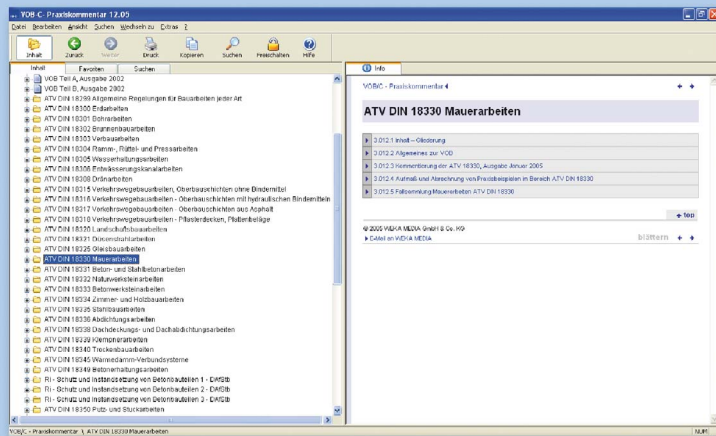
VOB C- Praxiskommentar 12.05

Datei Bearbeiten Ansicht Suchen Wechseln zu Extras ?

Inhalt Zurück Weiter Druck Kopieren Suchen Freischalten Hilfe

Inhalt Favoriten Suchen

VOB Teil A, Ausgabe 2002
VOB Teil B, Ausgabe 2002
ATV DIN 18299 Allgemeine Regelungen für Bauarbeiten jeder Art
ATV DIN 18300 Erdarbeiten
ATV DIN 18301 Bohrarbeiten
ATV DIN 18302 Brunnenbauarbeiten
ATV DIN 18303 Verbauarbeiten
ATV DIN 18304 Ramm-, Rüttel- und Pressarbeiten
ATV DIN 18305 Wasserhaltungsarbeiten
ATV DIN 18306 Entwässerungskanalarbeiten
ATV DIN 18308 Dränarbeiten
ATV DIN 18315 Verkehrswegebauarbeiten, Oberbauschichten ohne Bindemittel
ATV DIN 18316 Verkehrswegebauarbeiten - Oberbauschichten mit hydraulischen Bindemitteln
ATV DIN 18317 Verkehrswegebauarbeiten - Oberbauschichten aus Asphalt
ATV DIN 18318 Verkehrswegebauarbeiten - Pflasterdecken, Plattenbeläge
ATV DIN 18320 Landschaftsbauarbeiten
ATV DIN 18321 Düsenstrahlarbeiten
ATV DIN 18325 Gleisbauarbeiten
ATV DIN 18330 Mauerarbeiten
ATV DIN 18331 Beton- und Stahlbetonarbeiten
ATV DIN 18332 Naturwerksteinarbeiten
ATV DIN 18333 Betonwerksteinarbeiten
ATV DIN 18334 Zimmer- und Holzbauarbeiten
ATV DIN 18335 Stahlbauarbeiten
ATV DIN 18336 Abdichtungsarbeiten
ATV DIN 18338 Dachdeckungs- und Dachabdichtungsarbeiten
ATV DIN 18339 Klempnerarbeiten
ATV DIN 18340 Trockenbauarbeiten
ATV DIN 18345 Wärmedämm-Verbundsysteme
ATV DIN 18349 Betonerhaltungsarbeiten
RI - Schutz und Instandsetzung von Betonbauteilen 1 - DAfStb
RI - Schutz und Instandsetzung von Betonbauteilen 2 - DAfStb
RI - Schutz und Instandsetzung von Betonbauteilen 3 - DAfStb
ATV DIN 18350 Putz- und Stuckarbeiten

Info

VOB/C - Praxiskommentar

ATV DIN 18330 Mauerarbeiten

3.012.1 Inhalt – Gliederung
3.012.2 Allgemeines zur VOB
3.012.3 Kommentierung der ATV 18330, Ausgabe Januar 2005
3.012.4 Aufmaß und Abrechnung von Praxisbeispielen im Bereich ATV DIN 18330
3.012.5 Fallsammlung Mauerarbeiten ATV DIN 18330

top

© 2005 WEKA MEDIA GmbH & Co. KG
Detail en WEKA MEDIA

blättern

VOB/C - Praxiskommentar \ ATV DIN 18330 Mauerarbeiten

NUM